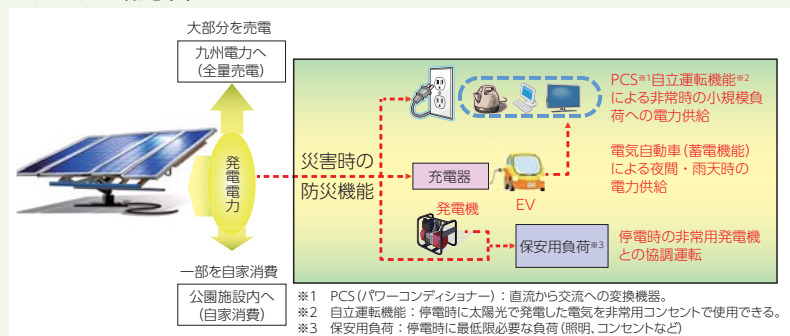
大部分を売電

九州電力へ（全量売電）

発電電力

一部を自家消費

公園施設内へ（自家消費）

災害時の防災機能

PCS※1自立運転機能※2による非常時の小規模負荷への電力供給

充電器

EV

電気自動車（蓄電機能）による夜間・雨天時の電力供給

発電機

保安用負荷※3

停電時の非常用発電機との協調運転

※1　PCS（パワーコンディショナー）：直流から交流への変換機器。
※2　自立運転機能：停電時に太陽光で発電した電気を非常用コンセントで使用できる。
※3　保安用負荷：停電時に最低限必要な負荷（照明、コンセントなど）